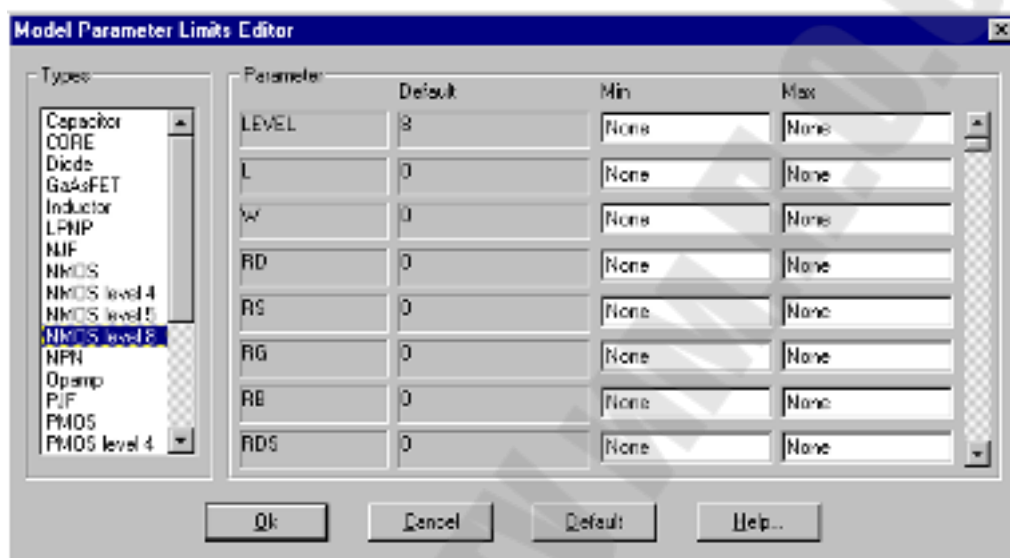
Model Parameter Limits Editor

Types
Capacitor
CORE
Diode
GaAsFET
Inductor
LPNP
NJF
NMOS
NMOS level 4
NMOS level 5
NMOS level 8
NPN
Opamp
PJF
PMOS
PMOS level 4

Parameter

| | Default | Min | Max |
|---|---|---|---|
| LEVEL | 8 | None | None |
| L | 0 | None | None |
| W | 0 | None | None |
| RD | 0 | None | None |
| RS | 0 | None | None |
| RG | 0 | None | None |
| RB | 0 | None | None |
| RDS | 0 | None | None |

Ok Cancel Default Help...